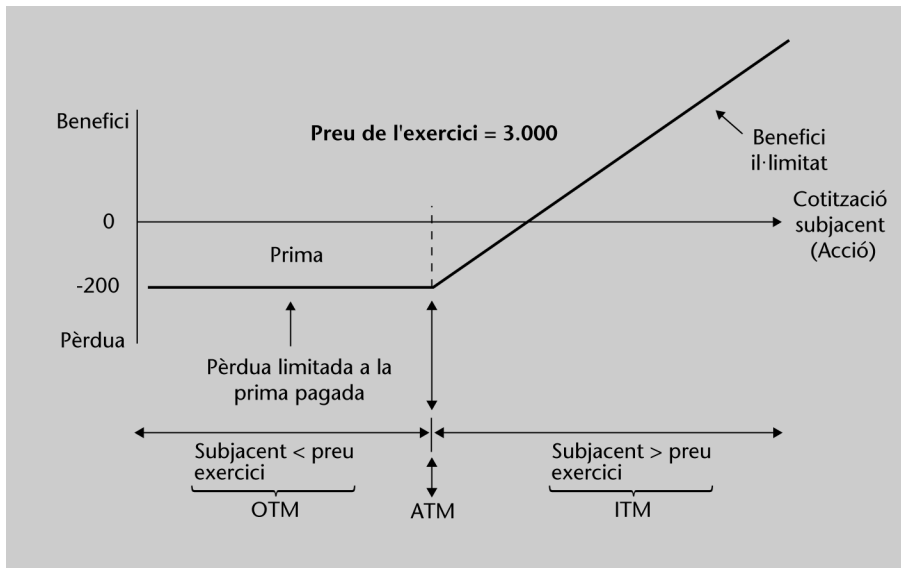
Benefici

Preu de l'exercici = 3.000

Benefici il·limitat

Cotització subjacent (Acció)

0

Prima

-200

Pèrdua

Pèrdua limitada a la prima pagada

Subjacent < preu exercici

OTM

ATM

Subjacent > preu exercici

ITM